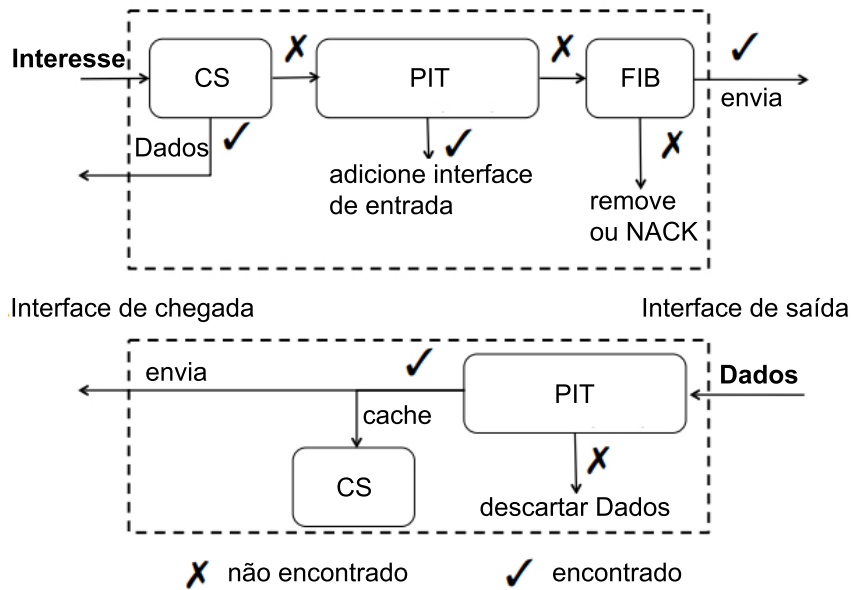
Interesse

CS

✗

PIT

✗

FIB

✓

envia

Dados ✓

✓

adicione interface de entrada

✗

remove ou NACK

Interface de chegada

Interface de saída

envia

✓

PIT

Dados

cache

CS

✗

descartar Dados

✗ não encontrado

✓ encontrado